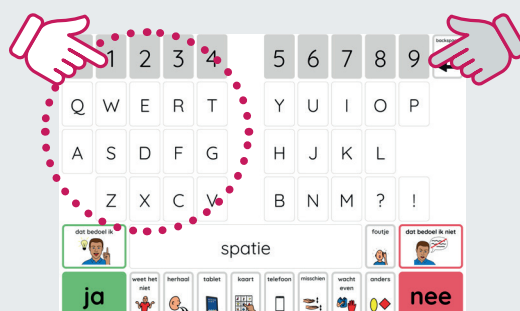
1 2 3 4 5 6 7 8 9 backspace

Q W E R T Y U I O P

A S D F G H J K L

Z X C V B N M ? !

dat bedoel ik

spatie

foutje

dat bedoel ik niet

ja

weet het niet

herhaal

tablet

kaart

telefoon

misschien

wacht even

anders

nee